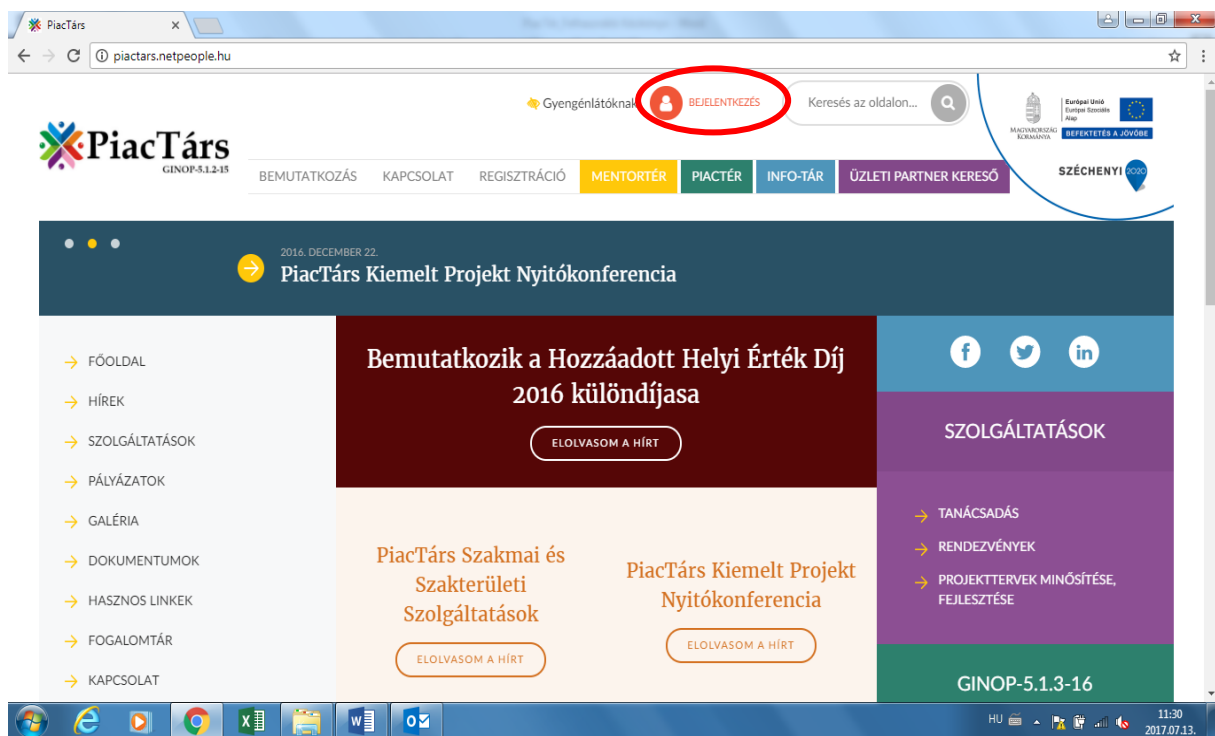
PiacTárs ×

piactars.netpeople.hu

Gyengénlátóknak BEJELENTKEZÉS Keresés az oldalon...

PiacTárs
GINOP-5.1.2-15

BEMUTATKOZÁS KAPCSOLAT REGISZTRÁCIÓ MENTORTÉR PIACTÉR INFO-TÁR ÜZLETI PARTNER KERESŐ

Magyarország Kormánya
Európai Unió Európai Szociális Alap
BEFEKTETÉS A JÖVŐBE
SZÉCHENYI 2020

2016. DECEMBER 22.
PiacTárs Kiemelt Projekt Nyitókonferencia

FŐOLDAL
HÍREK
SZOLGÁLTATÁSOK
PÁLYÁZATOK
GALÉRIA
DOKUMENTUMOK
HASZNOS LINKEK
FOGALOMTÁR
KAPCSOLAT

Bemutatkozik a Hozzáadott Helyi Érték Díj 2016 különdíjasa
ELOLVASOM A HÍRT

PiacTárs Szakmai és Szakterületi Szolgáltatások
ELOLVASOM A HÍRT

PiacTárs Kiemelt Projekt Nyitókonferencia
ELOLVASOM A HÍRT

SZOLGÁLTATÁSOK
TANÁCSADÁS
RENDEZVÉNYEK
PROJEKTTERVEK MINŐSÍTÉSE, FEJLESZTÉSE

GINOP-5.1.3-16

HU 11:30 2017.07.13.